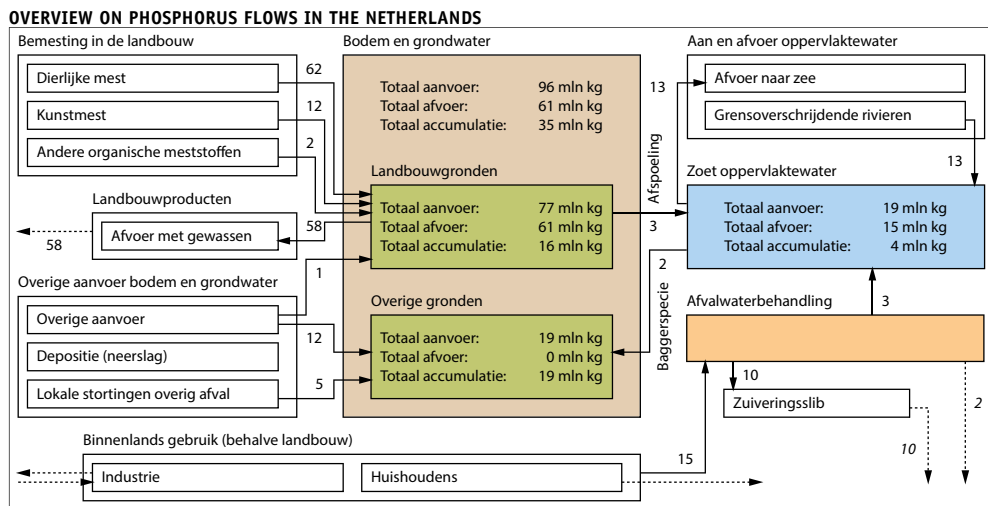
OVERVIEW ON PHOSPHORUS FLOWS IN THE NETHERLANDS

Bemesting in de landbouw

Dierlijke mest

62

Kunstmest

12

Andere organische meststoffen

2

Bodem en grondwater

Totaal aanvoer: 96 mln kg
Totaal afvoer: 61 mln kg
Totaal accumulatie: 35 mln kg

Landbouwgronden

Totaal aanvoer: 77 mln kg
Totaal afvoer: 61 mln kg
Totaal accumulatie: 16 mln kg

Overige gronden

Totaal aanvoer: 19 mln kg
Totaal afvoer: 0 mln kg
Totaal accumulatie: 19 mln kg

Landbouwproducten

58

Afvoer met gewassen

58

Overige aanvoer bodem en grondwater

1

Overige aanvoer

12

Depositie (neerslag)

Lokale stortingen overig afval

5

Aan en afvoer oppervlaktewater

13

Afvoer naar zee

Grensoverschrijdende rivieren

13

Afspoeling

3

Zoet oppervlaktewater

Totaal aanvoer: 19 mln kg
Totaal afvoer: 15 mln kg
Totaal accumulatie: 4 mln kg

2

Baggerspecie

Afvalwaterbehandling

3

10

Zuiveringsslib

2

10

Binnenlands gebruik (behalve landbouw)

Industrie

Huishoudens

15